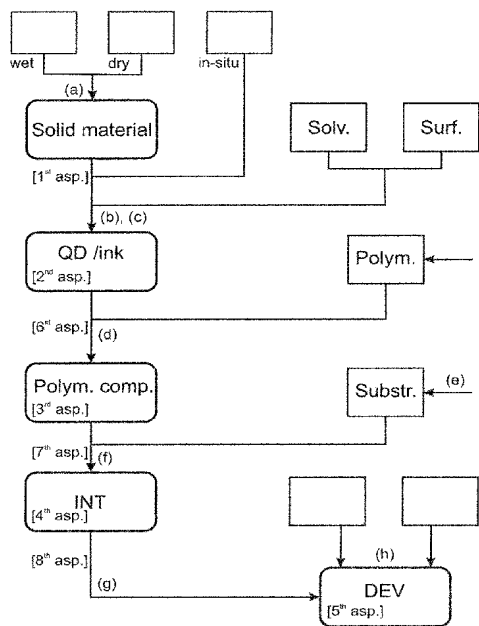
wet

dry

in-situ

(a)

Solid material

Solv.

Surf.

[$1^{st}$ asp.]

(b), (c)

QD /ink
[$2^{nd}$ asp.]

Polym.

[$6^{st}$ asp.]

(d)

Polym. comp.
[$3^{rd}$ asp.]

Substr.

(e)

[$7^{th}$ asp.]

(f)

INT
[$4^{th}$ asp.]

[$8^{th}$ asp.]

(h)

(g)

DEV
[$5^{th}$ asp.]